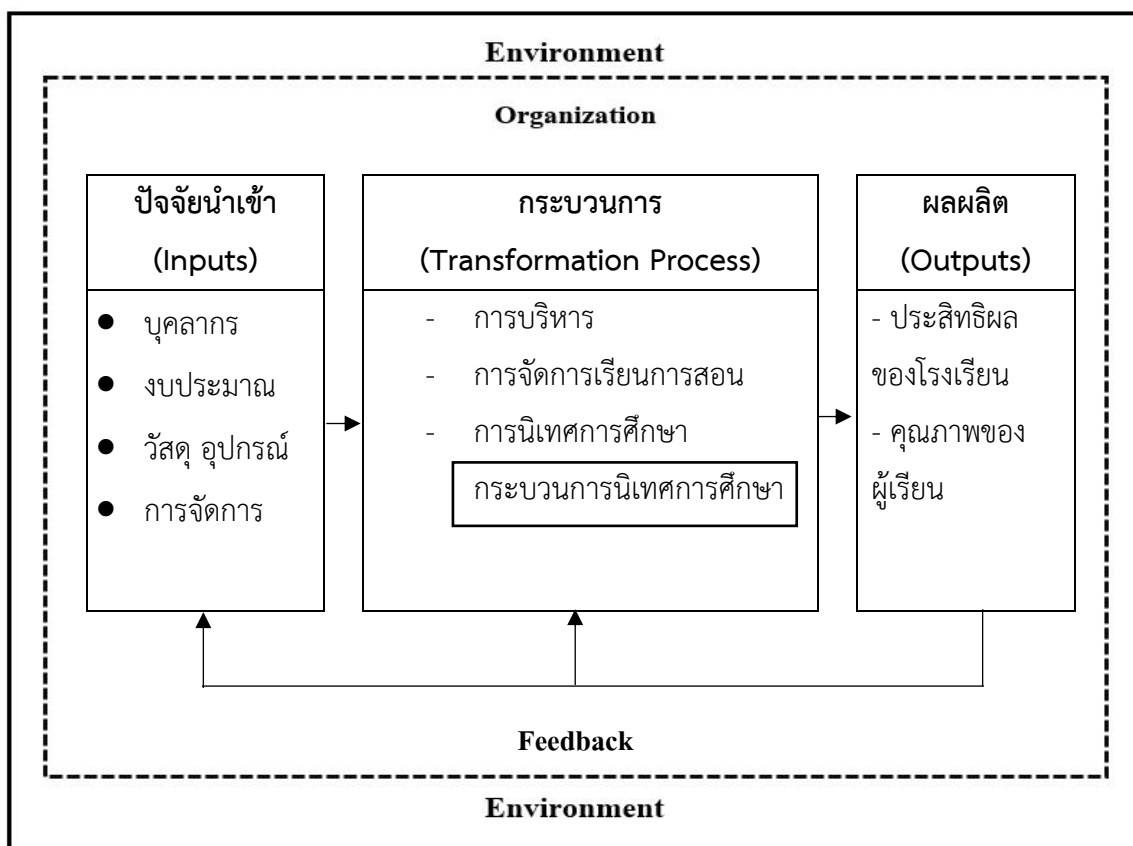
Environment

Organization

ปัจจัยนำเข้า
(Inputs)

- บุคลากร
- งบประมาณ
- วัสดุ อุปกรณ์
- การจัดการ

กระบวนการ
(Transformation Process)

- การบริหาร
- การจัดการเรียนการสอน
- การนิเทศการศึกษา

กระบวนการนิเทศการศึกษา

ผลผลิต
(Outputs)

- ประสิทธิผลของโรงเรียน
- คุณภาพของผู้เรียน

Feedback

Environment